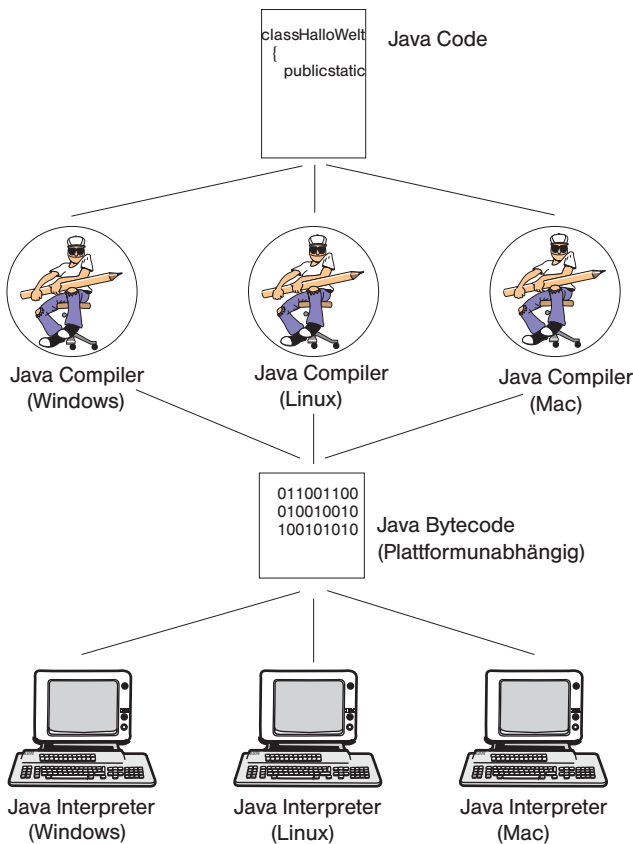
classHalloWelt
{
publicstatic

Java Code

Java Compiler
(Windows)

Java Compiler
(Linux)

Java Compiler
(Mac)

011001100
010010010
100101010

Java Bytecode
(Plattformunabhängig)

Java Interpreter
(Windows)

Java Interpreter
(Linux)

Java Interpreter
(Mac)